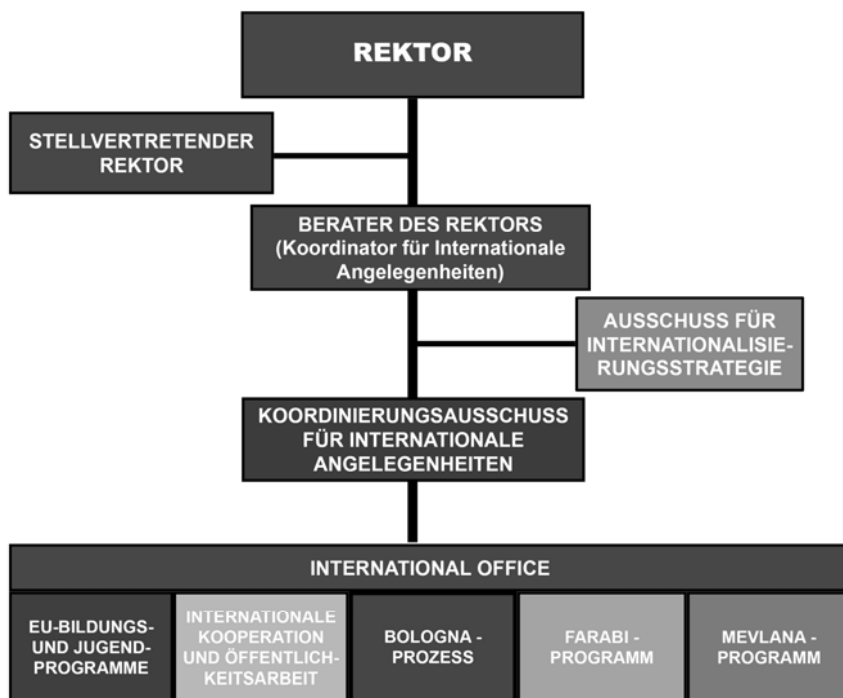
REKTOR

STELLVERTRETENDER REKTOR

BERATER DES REKTORS (Koordinator für Internationale Angelegenheiten)

AUSSCHUSS FÜR INTERNATIONALISIERUNGSSTRATEGIE

KOORDINIERUNGSAUSSCHUSS FÜR INTERNATIONALE ANGELEGENHEITEN

INTERNATIONAL OFFICE

EU-BILDUNGS- UND JUGENDPROGRAMME

INTERNATIONALE KOOPERATION UND ÖFFENTLICHKEITSARBEIT

BOLOGNA - PROZESS

FARABI - PROGRAMM

MEVLANA - PROGRAMM